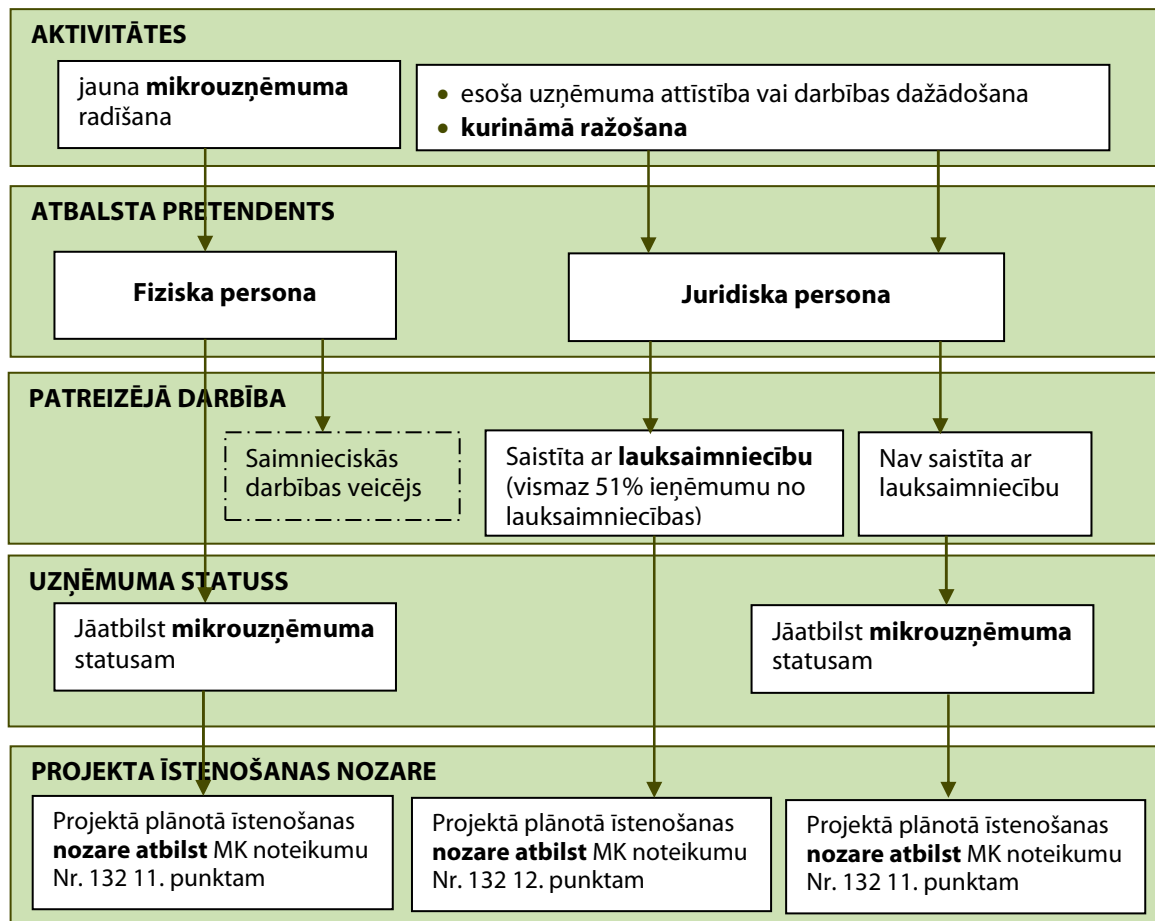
AKTIVITĀTES

jauna **mikrouzņēmuma** radīšana

• esoša uzņēmuma attīstība vai darbības dažādošana
• **kurināmā ražošana**

ATBALSTA PRETENDENTS

**Fiziska persona**

**Juridiska persona**

PATREIZĒJĀ DARBĪBA

Saimnieciskās darbības veicējs

Saistīta ar **lauksaimniecību** (vismaz 51% ieņēmumu no lauksaimniecības)

Nav saistīta ar lauksaimniecību

UZŅĒMUMA STATUSS

Jāatbilst **mikrouzņēmuma** statusam

Jāatbilst **mikrouzņēmuma** statusam

PROJEKTA ĪSTENOŠANAS NOZARE

Projektā plānotā īstenošanas **nozare atbilst** MK noteikumu Nr. 132 11. punktam

Projektā plānotā īstenošanas **nozare atbilst** MK noteikumu Nr. 132 12. punktam

Projektā plānotā īstenošanas **nozare atbilst** MK noteikumu Nr. 132 11. punktam